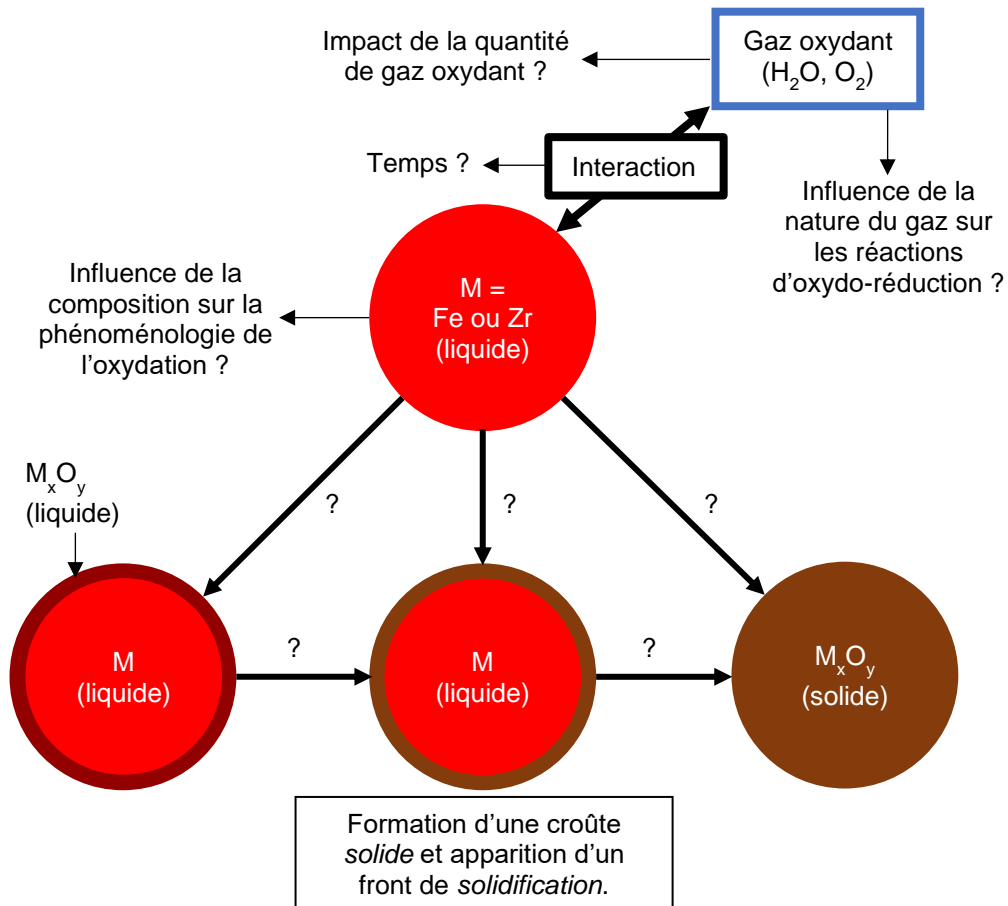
Impact de la quantité de gaz oxydant ?

Gaz oxydant ($H_2O$, $O_2$)

Temps ?

Interaction

Influence de la nature du gaz sur les réactions d'oxydo-réduction ?

Influence de la composition sur la phénoménologie de l'oxydation ?

M = Fe ou Zr (liquide)

$M_xO_y$ (liquide)

?

?

?

M (liquide)

?

M (liquide)

?

$M_xO_y$ (solide)

Formation d'une croûte *solide* et apparition d'un front de *solidification*.